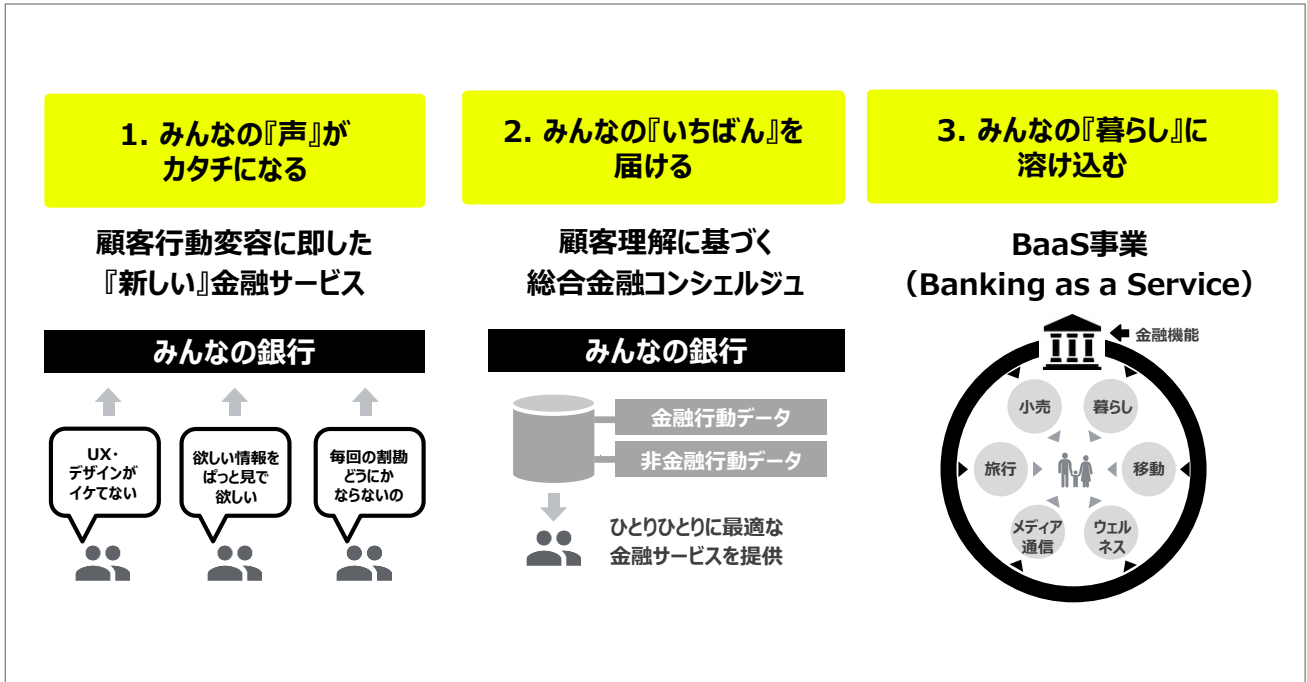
1. みんなの『声』がカタチになる

顧客行動変容に即した『新しい』金融サービス

みんなの銀行

UX・デザインがイケてない

欲しい情報をぱっと見で欲しい

毎回の割勘どうにかならないの

2. みんなの『いちばん』を届ける

顧客理解に基づく総合金融コンシェルジュ

みんなの銀行

金融行動データ

非金融行動データ

ひとりひとりに最適な金融サービスを提供

3. みんなの『暮らし』に溶け込む

BaaS事業
（Banking as a Service）

金融機能

小売

暮らし

旅行

移動

メディア通信

ウェルネス